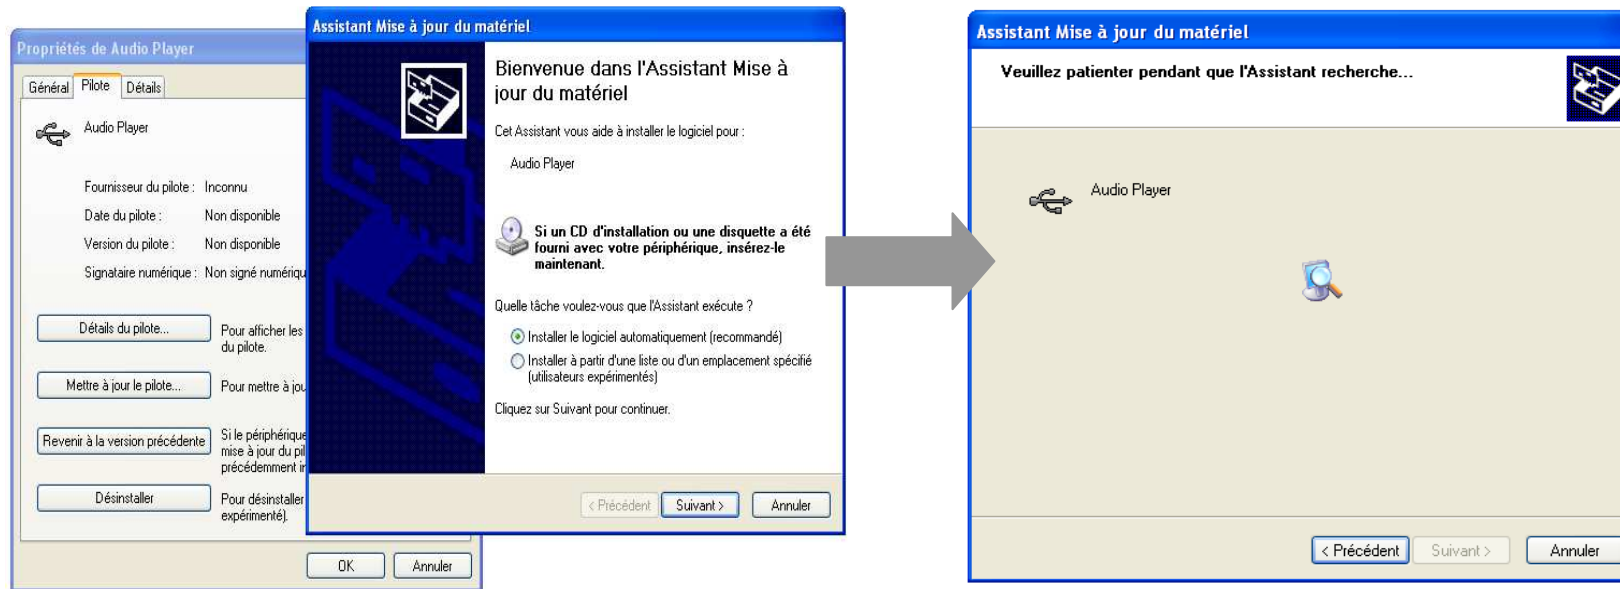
Propriétés de Audio Player

Général | Pilote | Détails

Audio Player

Fournisseur du pilote : Inconnu

Date du pilote : Non disponible

Version du pilote : Non disponible

Signataire numérique : Non signé numériqu

Détails du pilote... | Pour afficher les du pilote.

Mettre à jour le pilote... | Pour mettre à jou

Revenir à la version précédente | Si le périphérique mise à jour du pil précédemment i

Désinstaller | Pour désinstaller expérimenté).

OK | Annuler

Assistant Mise à jour du matériel

Bienvenue dans l'Assistant Mise à jour du matériel

Cet Assistant vous aide à installer le logiciel pour :

Audio Player

Si un CD d'installation ou une disquette a été fourni avec votre périphérique, insérez-le maintenant.

Quelle tâche voulez-vous que l'Assistant exécute ?

Installer le logiciel automatiquement (recommandé)

Installer à partir d'une liste ou d'un emplacement spécifié (utilisateurs expérimentés)

Cliquez sur Suivant pour continuer.

< Précédent | Suivant > | Annuler

Assistant Mise à jour du matériel

Veuillez patienter pendant que l'Assistant recherche...

Audio Player

< Précédent | Suivant > | Annuler